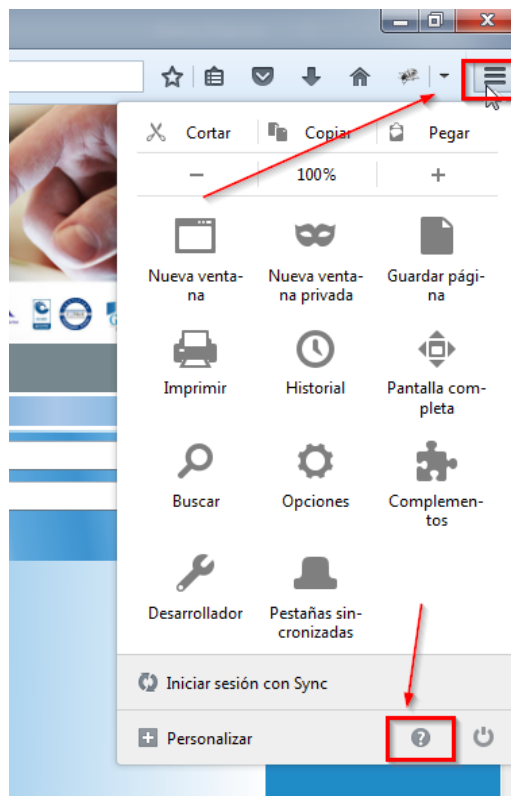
Cortar
Copiar
Pegar
−
100%
+
Nueva ventana
Nueva ventana privada
Guardar página
Imprimir
Historial
Pantalla completa
Buscar
Opciones
Complementos
Desarrollador
Pestañas sincronizadas
Iniciar sesión con Sync
Personalizar